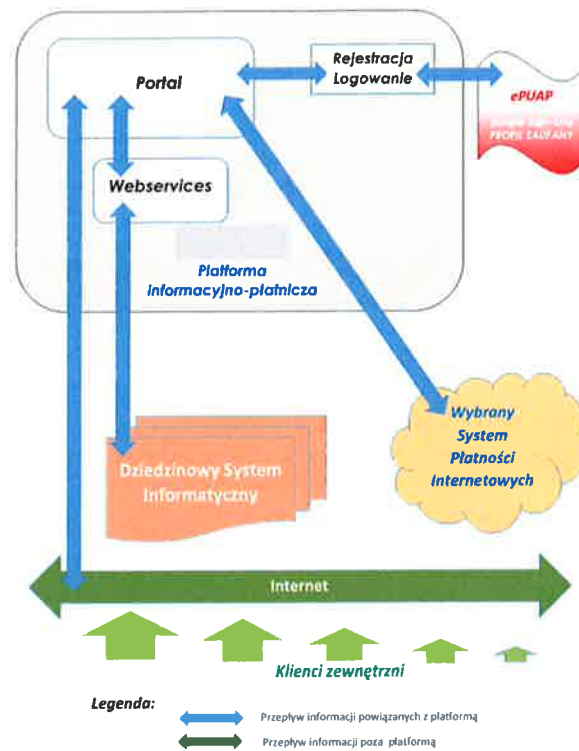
Portal

Rejestracja
Logowanie

ePUAP
Single Sign-On
PROFIL ZAUFANY

Webservices

Platforma
informacyjno-płatnicza

Wybrany
System
Płatności
Internetowych

Dziedzinowy System
Informatyczny

Internet

Klienci zewnętrzni

Legenda:

Przepływ informacji powiązanych z platformą

Przepływ informacji poza platformą